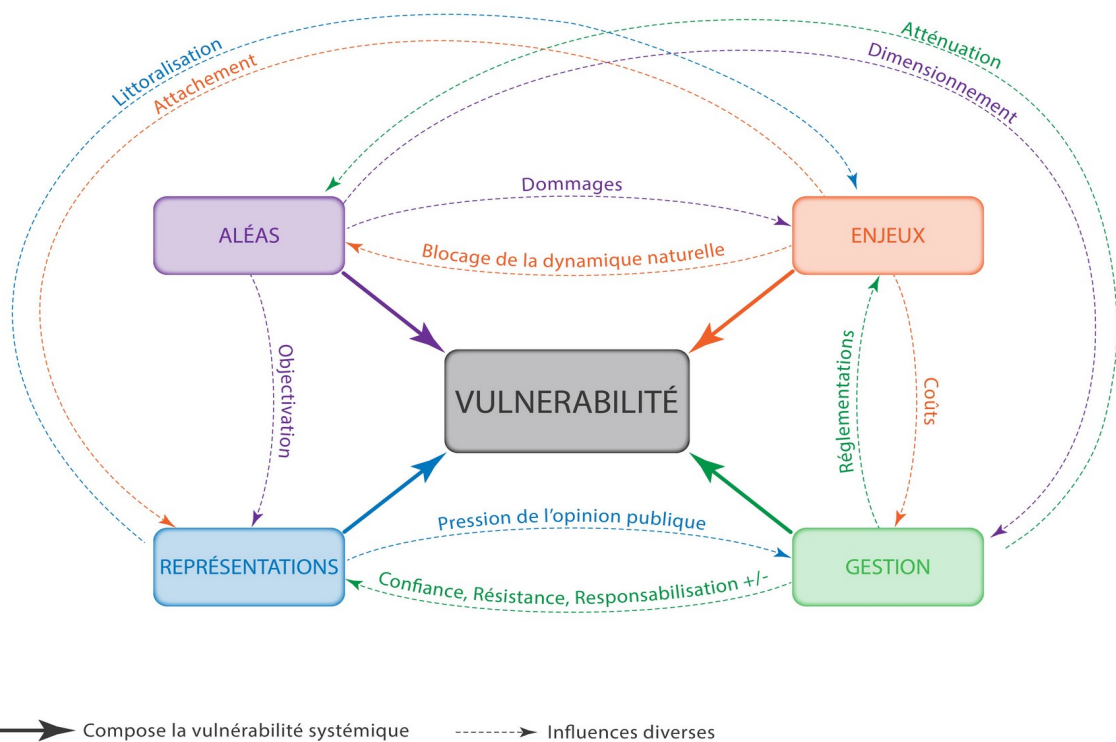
Littoralisation
Attachement
Atténuation
Dimensionnement

ALÉAS
Dommages
Blocage de la dynamique naturelle
ENJEUX

Objectivation
VULNERABILITÉ
Réglementations
Coûts

REPRÉSENTATIONS
Pression de l'opinion publique
Confiance, Résistance, Responsabilisation +/-
GESTION

Compose la vulnérabilité systémique
Influences diverses